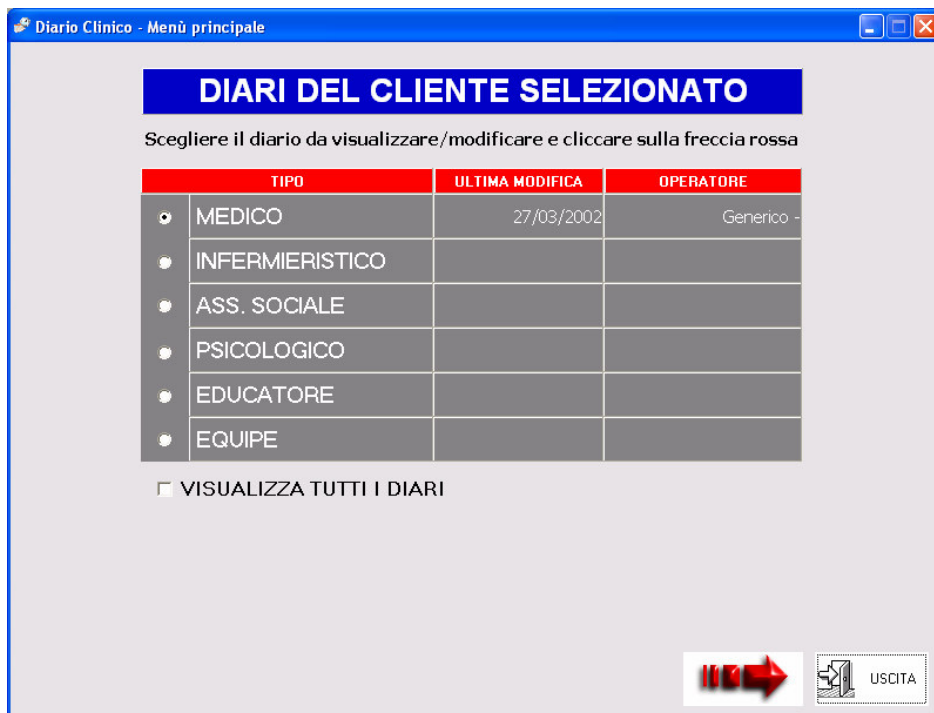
Diario Clinico - Menù principale

DIARI DEL CLIENTE SELEZIONATO

Scegliere il diario da visualizzare/modificare e cliccare sulla freccia rossa

| | TIPO | ULTIMA MODIFICA | OPERATORE |
|---|---|---|---|
| | MEDICO | 27/03/2002 | Generico - |
| | INFERMIERISTICO | | |
| | ASS. SOCIALE | | |
| | PSICOLOGICO | | |
| | EDUCATORE | | |
| | EQUIPE | | |

VISUALIZZA TUTTI I DIARI

USCITA